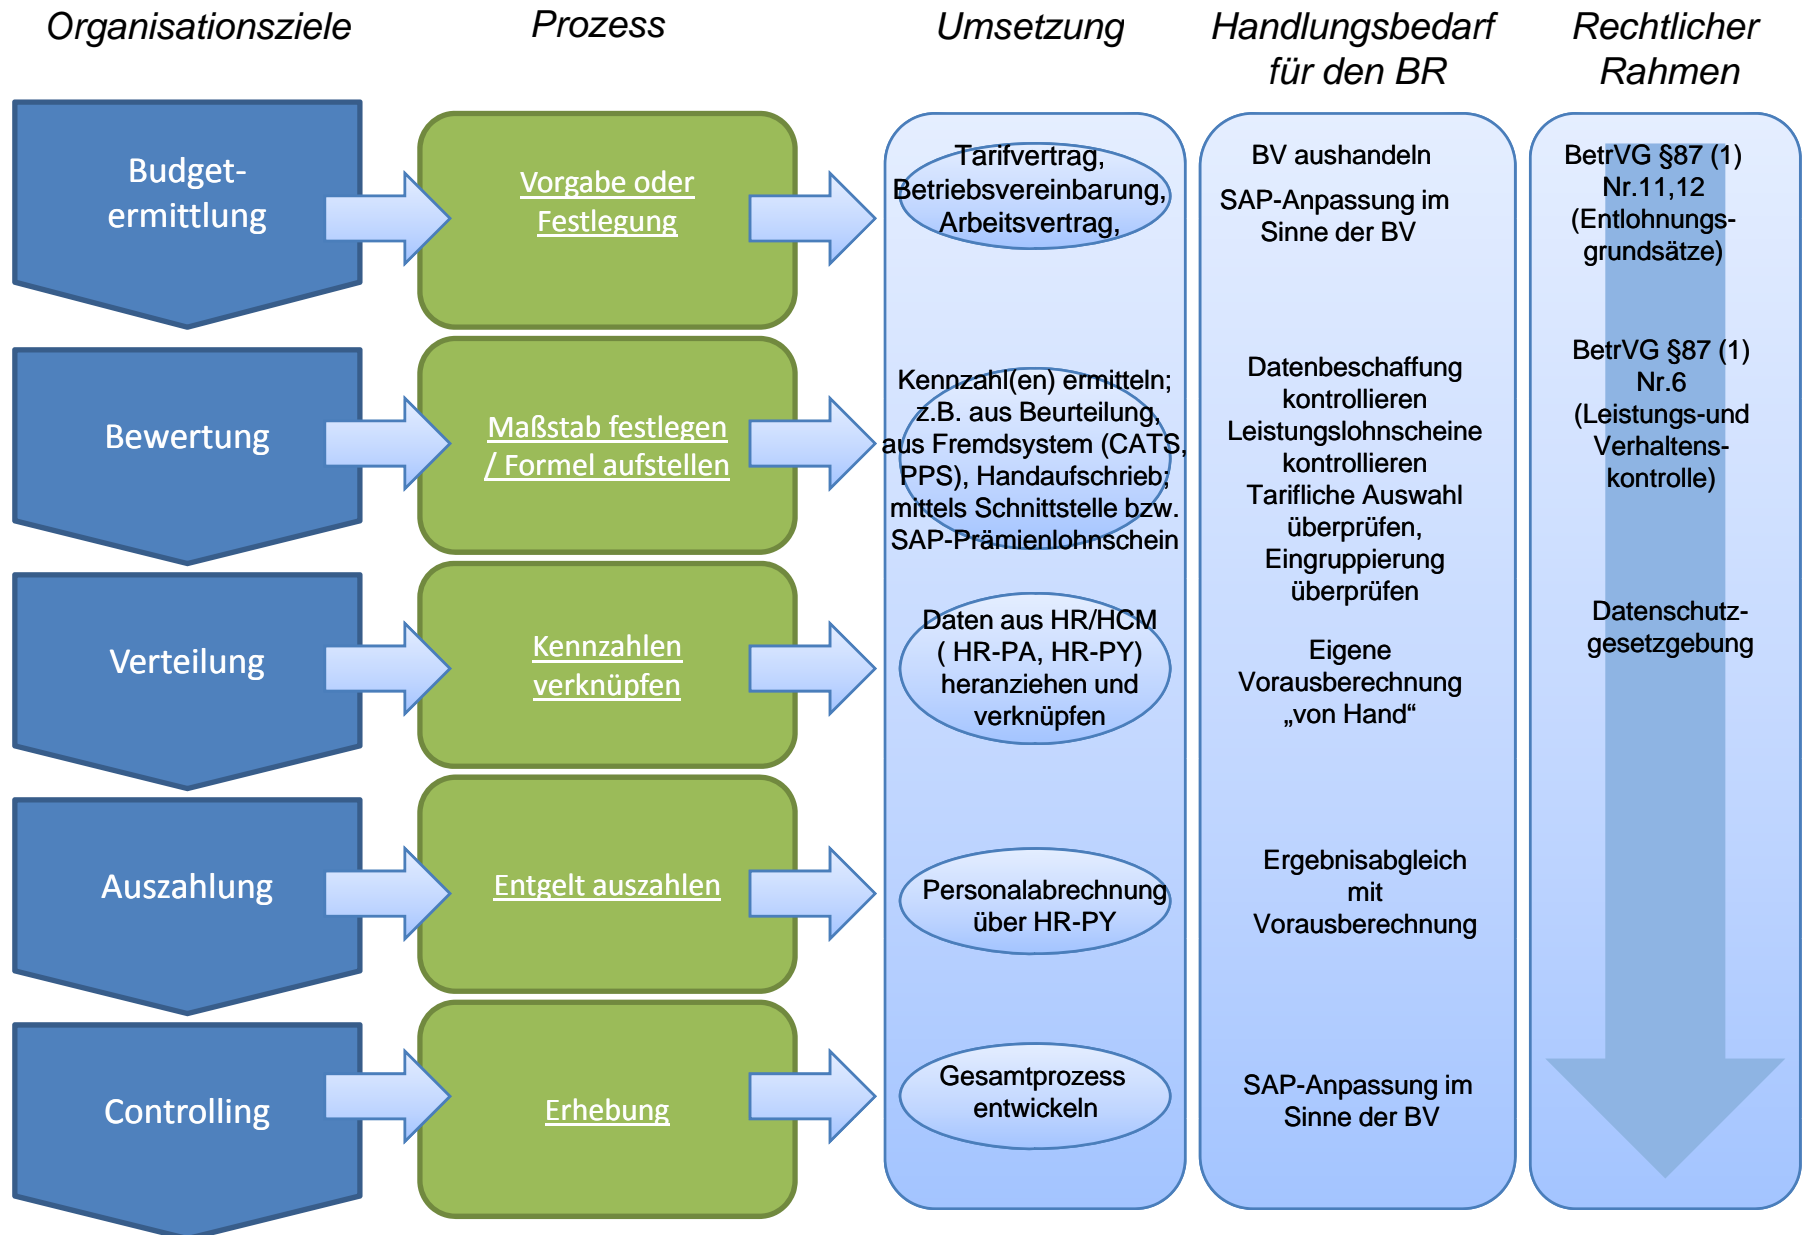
Organisationsziele

Prozess

Umsetzung

Handlungsbedarf für den BR

Rechtlicher Rahmen

Budgetermittlung

Vorgabe oder Festlegung

Tarifvertrag, Betriebsvereinbarung, Arbeitsvertrag,

BV aushandeln

SAP-Anpassung im Sinne der BV

BetrVG §87 (1) Nr.11,12 (Entlohnungsgrundsätze)

Bewertung

Maßstab festlegen / Formel aufstellen

Kennzahl(en) ermitteln; z.B. aus Beurteilung, aus Fremdsystem (CATS, PPS), Handaufschrieb; mittels Schnittstelle bzw. SAP-Prämienlohnschein

Datenbeschaffung kontrollieren Leistungslohnscheine kontrollieren Tarifliche Auswahl überprüfen, Eingruppierung überprüfen

BetrVG §87 (1) Nr.6 (Leistungs-und Verhaltenskontrolle)

Verteilung

Kennzahlen verknüpfen

Daten aus HR/HCM ( HR-PA, HR-PY) heranziehen und verknüpfen

Eigene Vorausberechnung „von Hand“

Datenschutzgesetzgebung

Auszahlung

Entgelt auszahlen

Personalabrechnung über HR-PY

Ergebnisabgleich mit Vorausberechnung

Controlling

Erhebung

Gesamtprozess entwickeln

SAP-Anpassung im Sinne der BV